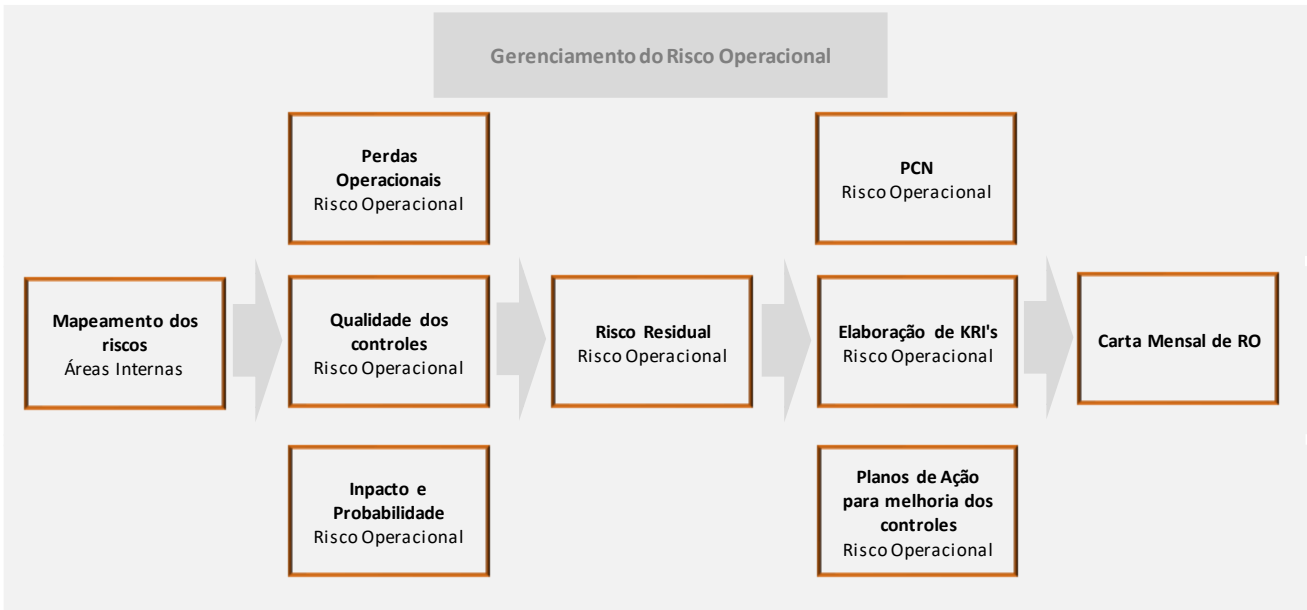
Gerenciamento do Risco Operacional

Perdas Operacionais
Risco Operacional

Mapeamento dos riscos
Áreas Internas

Qualidade dos controles
Risco Operacional

Inpacto e Probabilidade
Risco Operacional

Risco Residual
Risco Operacional

PCN
Risco Operacional

Elaboração de KRI's
Risco Operacional

Planos de Ação para melhoria dos controles
Risco Operacional

Carta Mensal de RO